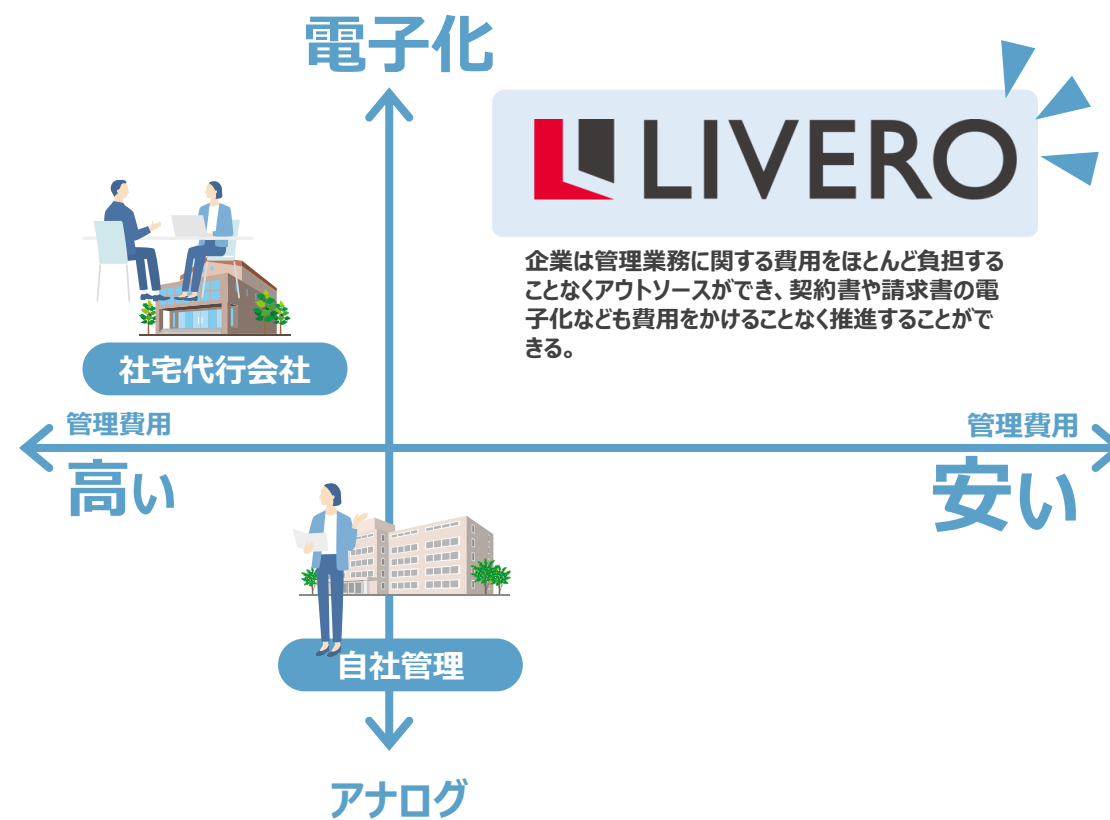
電子化

LIVERO

企業は管理業務に関する費用をほとんど負担することなくアウトソースができ、契約書や請求書の電子化なども費用をかけることなく推進することができる。

社宅代行会社

管理費用
高い

管理費用
安い

自社管理

アナログ